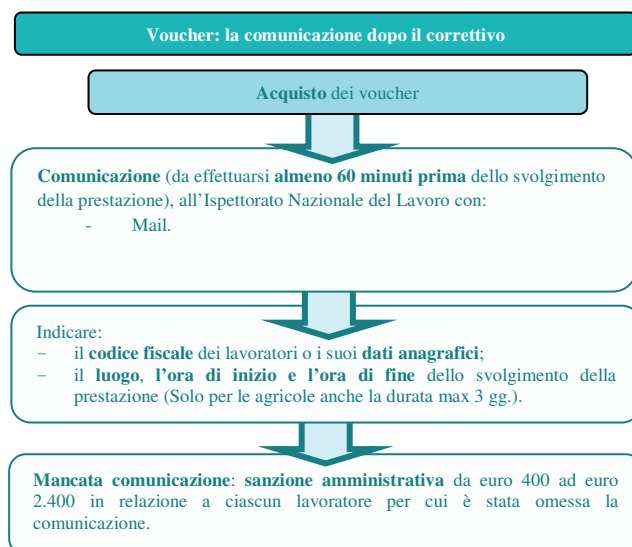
Voucher: la comunicazione dopo il correttivo

Acquisto dei voucher

Comunicazione (da effettuarsi almeno 60 minuti prima dello svolgimento della prestazione), all'Ispettorato Nazionale del Lavoro con:
- Mail.

Indicare:
- il codice fiscale dei lavoratori o i suoi dati anagrafici;
- il luogo, l'ora di inizio e l'ora di fine dello svolgimento della prestazione (Solo per le agricole anche la durata max 3 gg.).

Mancata comunicazione: sanzione amministrativa da euro 400 ad euro 2.400 in relazione a ciascun lavoratore per cui è stata omessa la comunicazione.